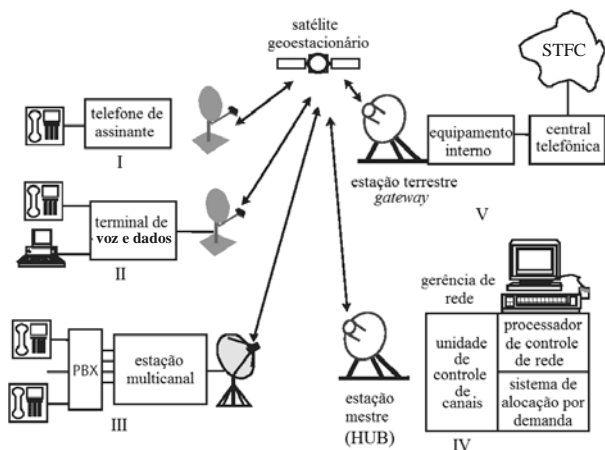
satélite geoestacionário

STFC

telefone de assinante

I

equipamento interno

central telefônica

estação terrestre *gateway*

V

terminal de voz e dados

II

gerência de rede

PBX

estação multicanal

III

unidade de controle de canais

processador de controle de rede

sistema de alocação por demanda

estação mestre (HUB)

IV